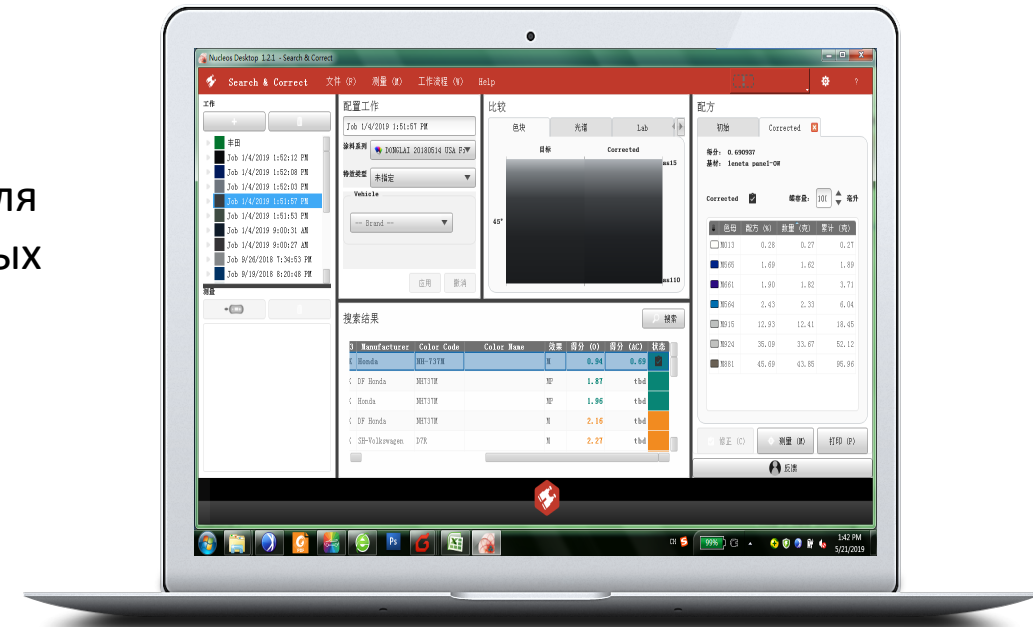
ля
ых

Nucleos Desktop 1.2.1 - Search & Correct

Search & Correct 文件 (F) 测量 (M) 工作流程 (W) Help

工作
+
丰田
Job 1/4/2019 1:52:12 PM
Job 1/4/2019 1:52:08 PM
Job 1/4/2019 1:52:03 PM
Job 1/4/2019 1:51:57 PM
Job 1/4/2019 1:51:53 PM
Job 1/4/2019 9:00:31 AM
Job 1/4/2019 9:00:27 AM
Job 9/26/2018 7:34:53 PM
Job 9/19/2018 8:20:48 PM
测量

配置工作
Job 1/4/2019 1:51:57 PM
涂料系列 DONGLAI 20180514 USA P
特效类型 未指定
Vehicle
-- Brand --
应用 撤消

比较
色块 光谱 Lab
目标 Corrected
mas15
45°
mas110

搜索结果
搜索

| Manufacturer | Color Code | Color Name | 效果 | 得分 (O) | 得分 (AC) | 状态 |
|---|---|---|---|---|---|---|
| Honda | NH-737M | | M | 0.94 | 0.69 | |
| DF Honda | NH737M | | MP | 1.87 | tbd | |
| Honda | NH737M | | MP | 1.96 | tbd | |
| DF Honda | NH737M | | M | 2.16 | tbd | |
| SH-Volkswagen | D7K | | M | 2.27 | tbd | |

配方
初始 Corrected
得分: 0.690937
基材: leneta panel-GW
Corrected 喷容量: 101 毫升

| 色母 | 配方 (%) | 数量 (克) | 累计 (克) |
|---|---|---|---|
| M013 | 0.28 | 0.27 | 0.27 |
| M565 | 1.69 | 1.62 | 1.89 |
| M061 | 1.90 | 1.82 | 3.71 |
| M564 | 2.43 | 2.33 | 6.04 |
| M915 | 12.93 | 12.41 | 18.45 |
| M924 | 35.09 | 33.67 | 52.12 |
| M881 | 45.69 | 43.85 | 95.96 |

修正 (C) 测量 (M) 打印 (P)
反馈

99%
1:42 PM
5/21/2019